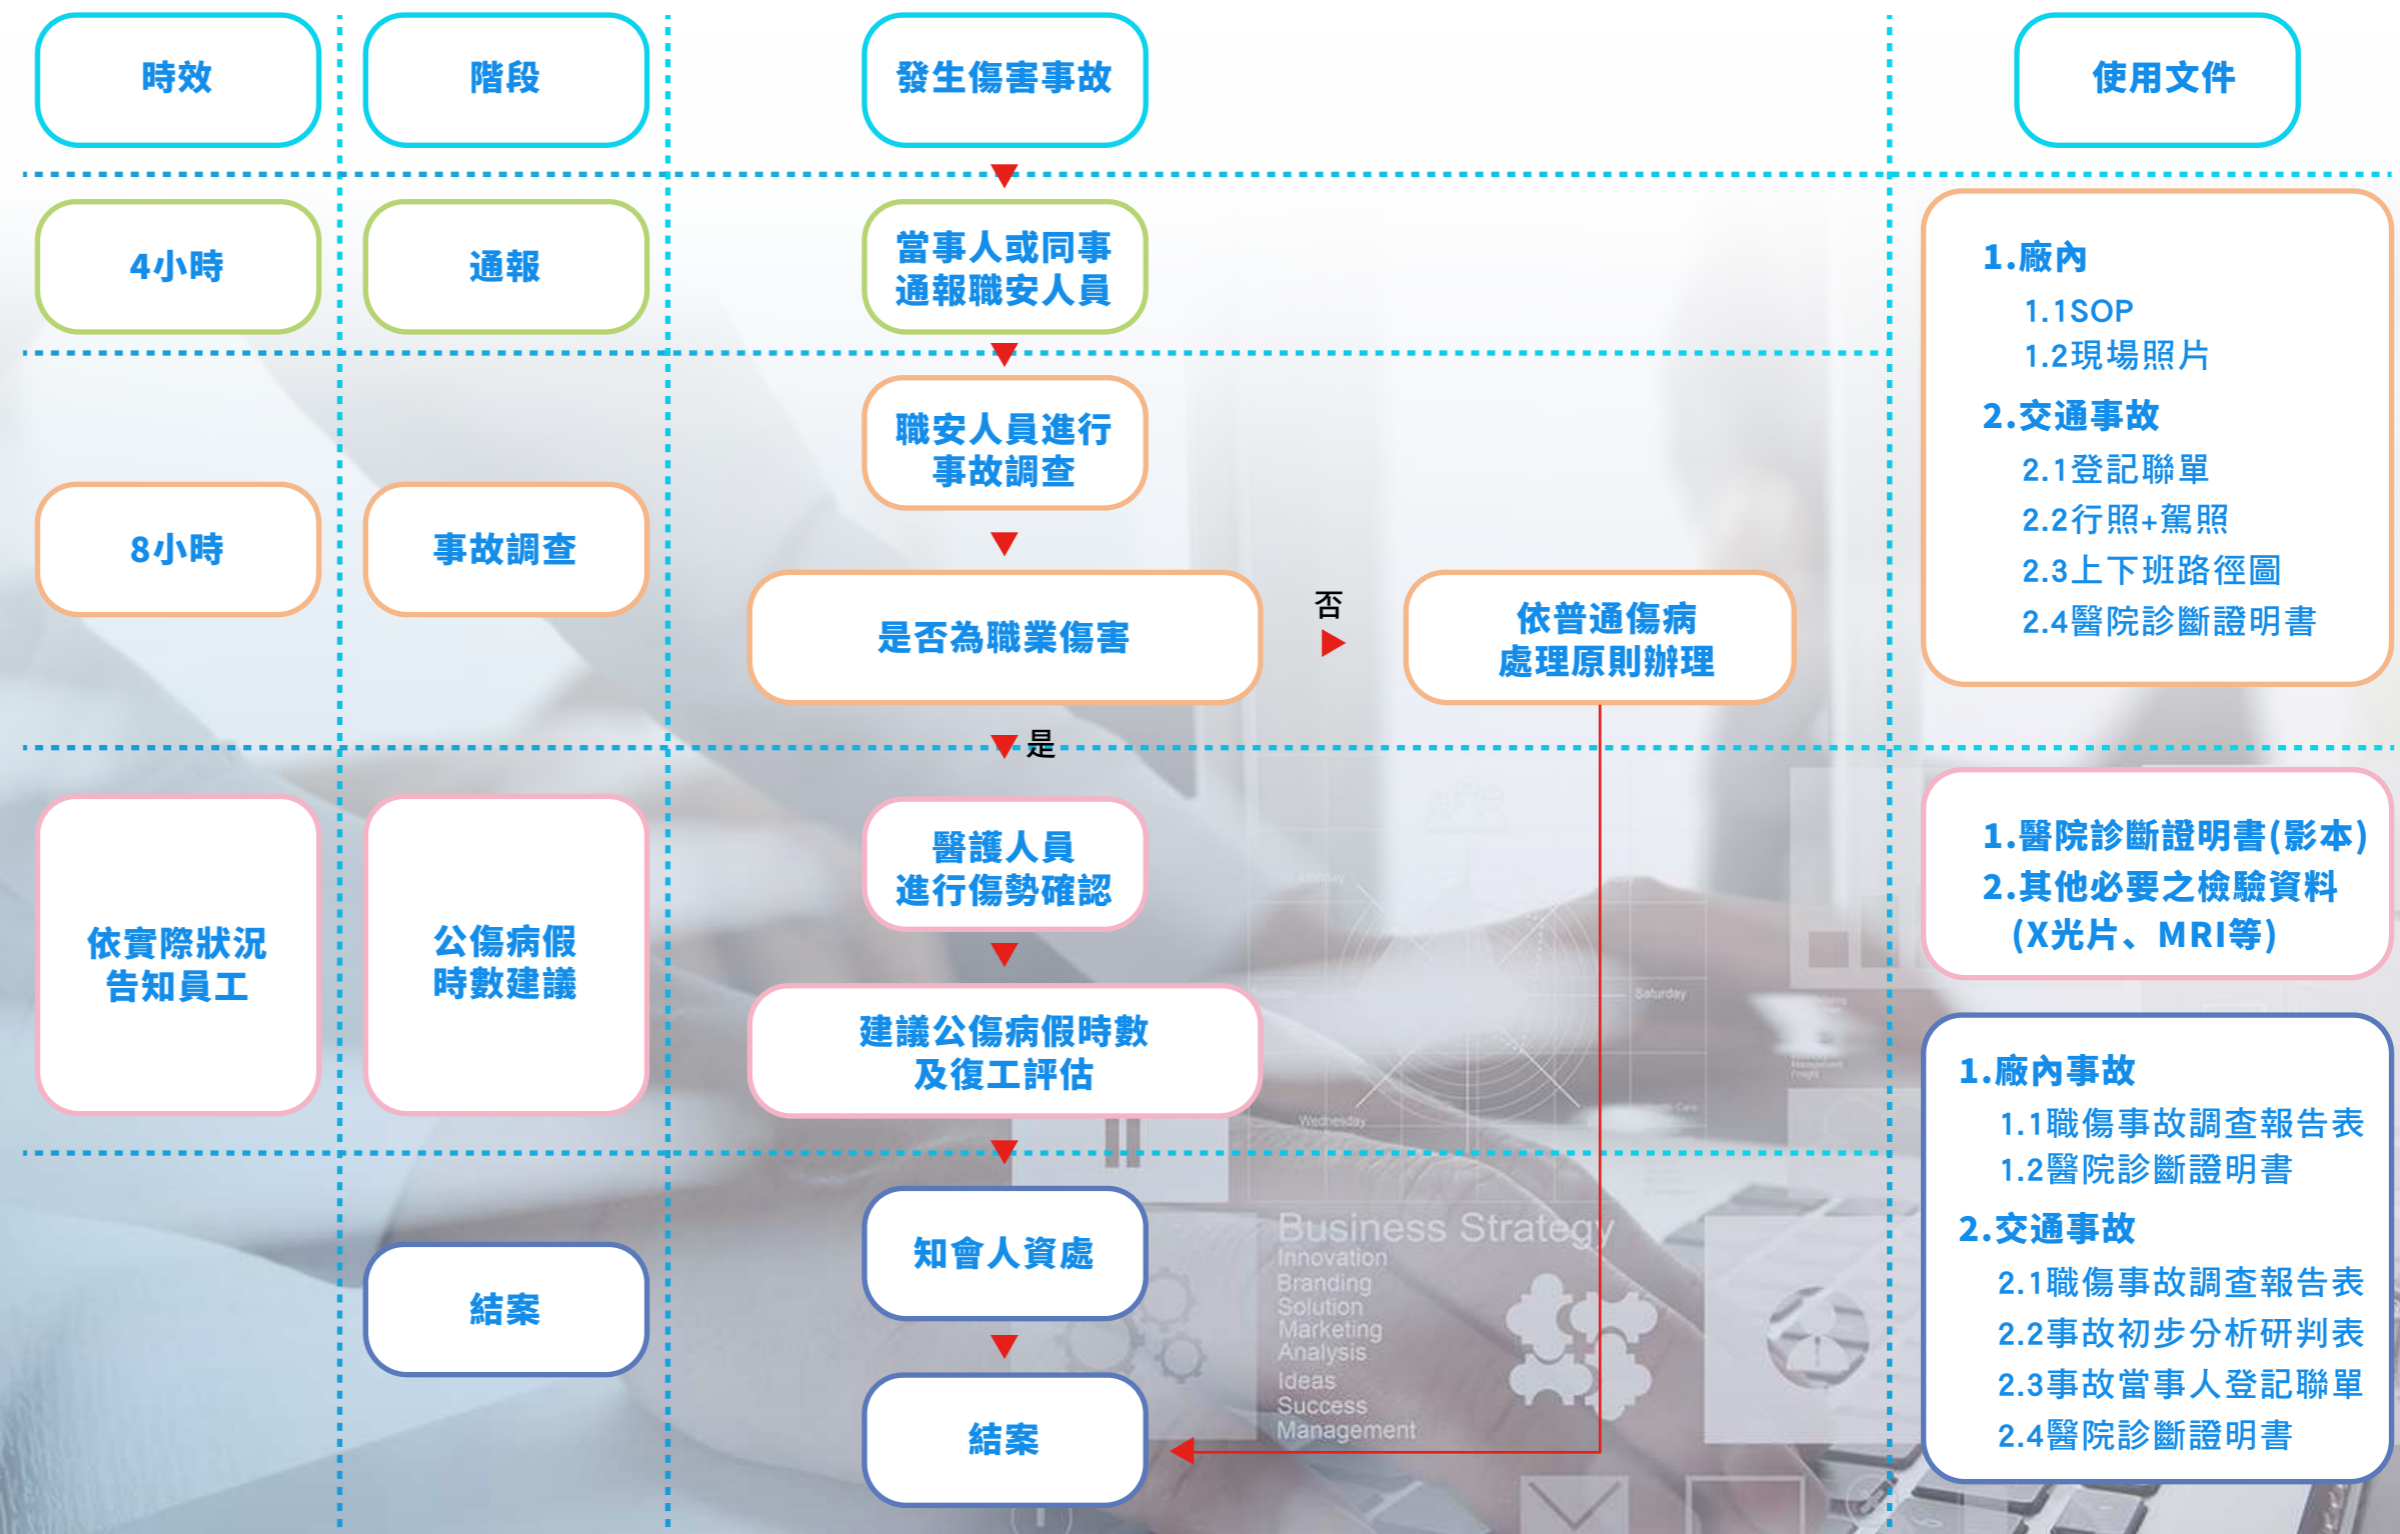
時效

階段

發生傷害事故

使用文件

4小時

通報

當事人或同事通報職安人員

1.廠內
1.1SOP
1.2現場照片
2.交通事故
2.1登記聯單
2.2行照+駕照
2.3上下班路徑圖
2.4醫院診斷證明書

職安人員進行事故調查

8小時

事故調查

是否為職業傷害

否

依普通傷病處理原則辦理

是

依實際狀況告知員工

公傷病假時數建議

醫護人員進行傷勢確認

建議公傷病假時數及復工評估

1.醫院診斷證明書(影本)
2.其他必要之檢驗資料(X光片、MRI等)

1.廠內事故
1.1職傷事故調查報告表
1.2醫院診斷證明書
2.交通事故
2.1職傷事故調查報告表
2.2事故初步分析研判表
2.3事故當事人登記聯單
2.4醫院診斷證明書

結案

知會人資處

結案

Business Strategy
Innovation
Branding
Solution
Marketing
Analysis
Ideas
Success
Management